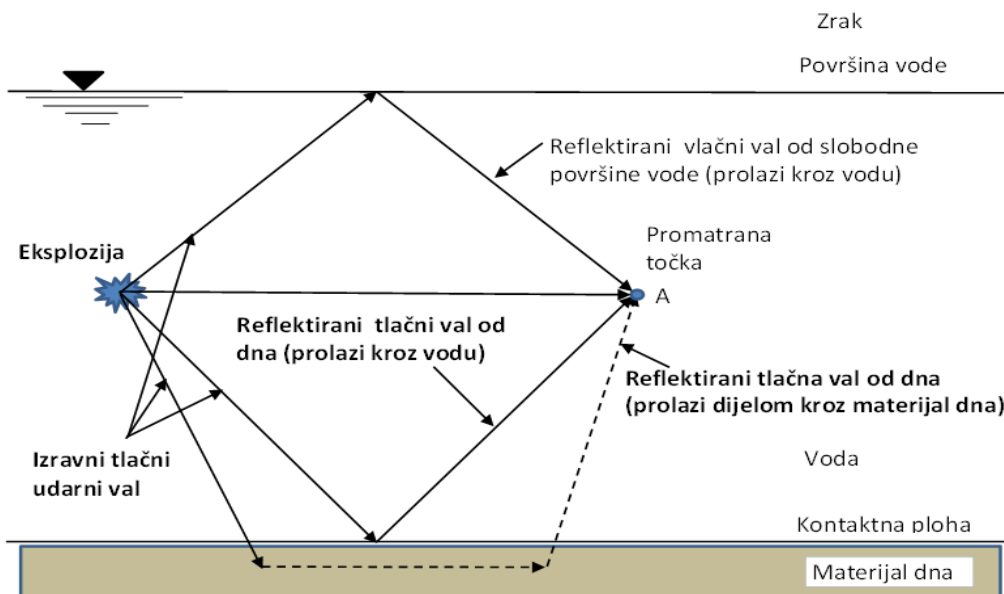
Zrak

Površina vode

Reflektirani vlačni val od slobodne površine vode (prolazi kroz vodu)

Eksplozija

Promatrana točka

A

Reflektirani tlačni val od dna (prolazi kroz vodu)

Reflektirani tlačna val od dna (prolazi dijelom kroz materijal dna)

Izravni tlačni udarni val

Voda

Kontaktna ploha

Materijal dna